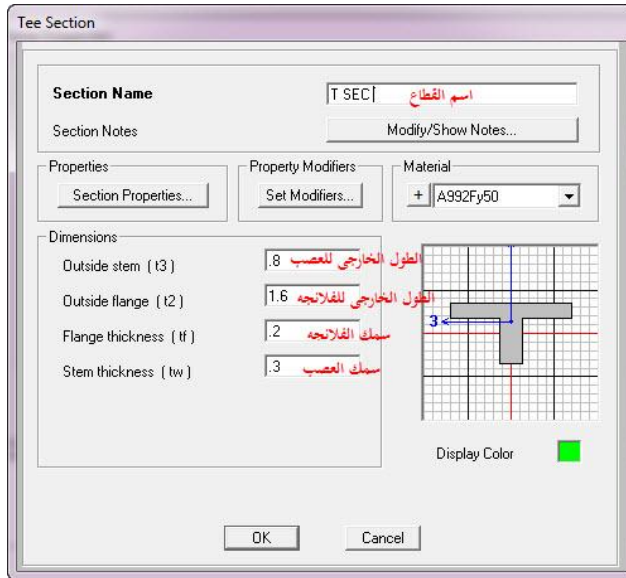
Tee Section

Section Name
T SEC
اسم القطاع
Section Notes
Modify/Show Notes...

Properties
Section Properties...
Property Modifiers
Set Modifiers...
Material
+
A992Fy50

Dimensions
Outside stem ( t3 )
.8
الطول الخارجي للعصب
Outside flange ( t2 )
1.6
الطول الخارجي للفلانجه
Flange thickness ( tf )
.2
سمك الفلانجه
Stem thickness ( tw )
.3
سمك العصب

3

Display Color

OK
Cancel